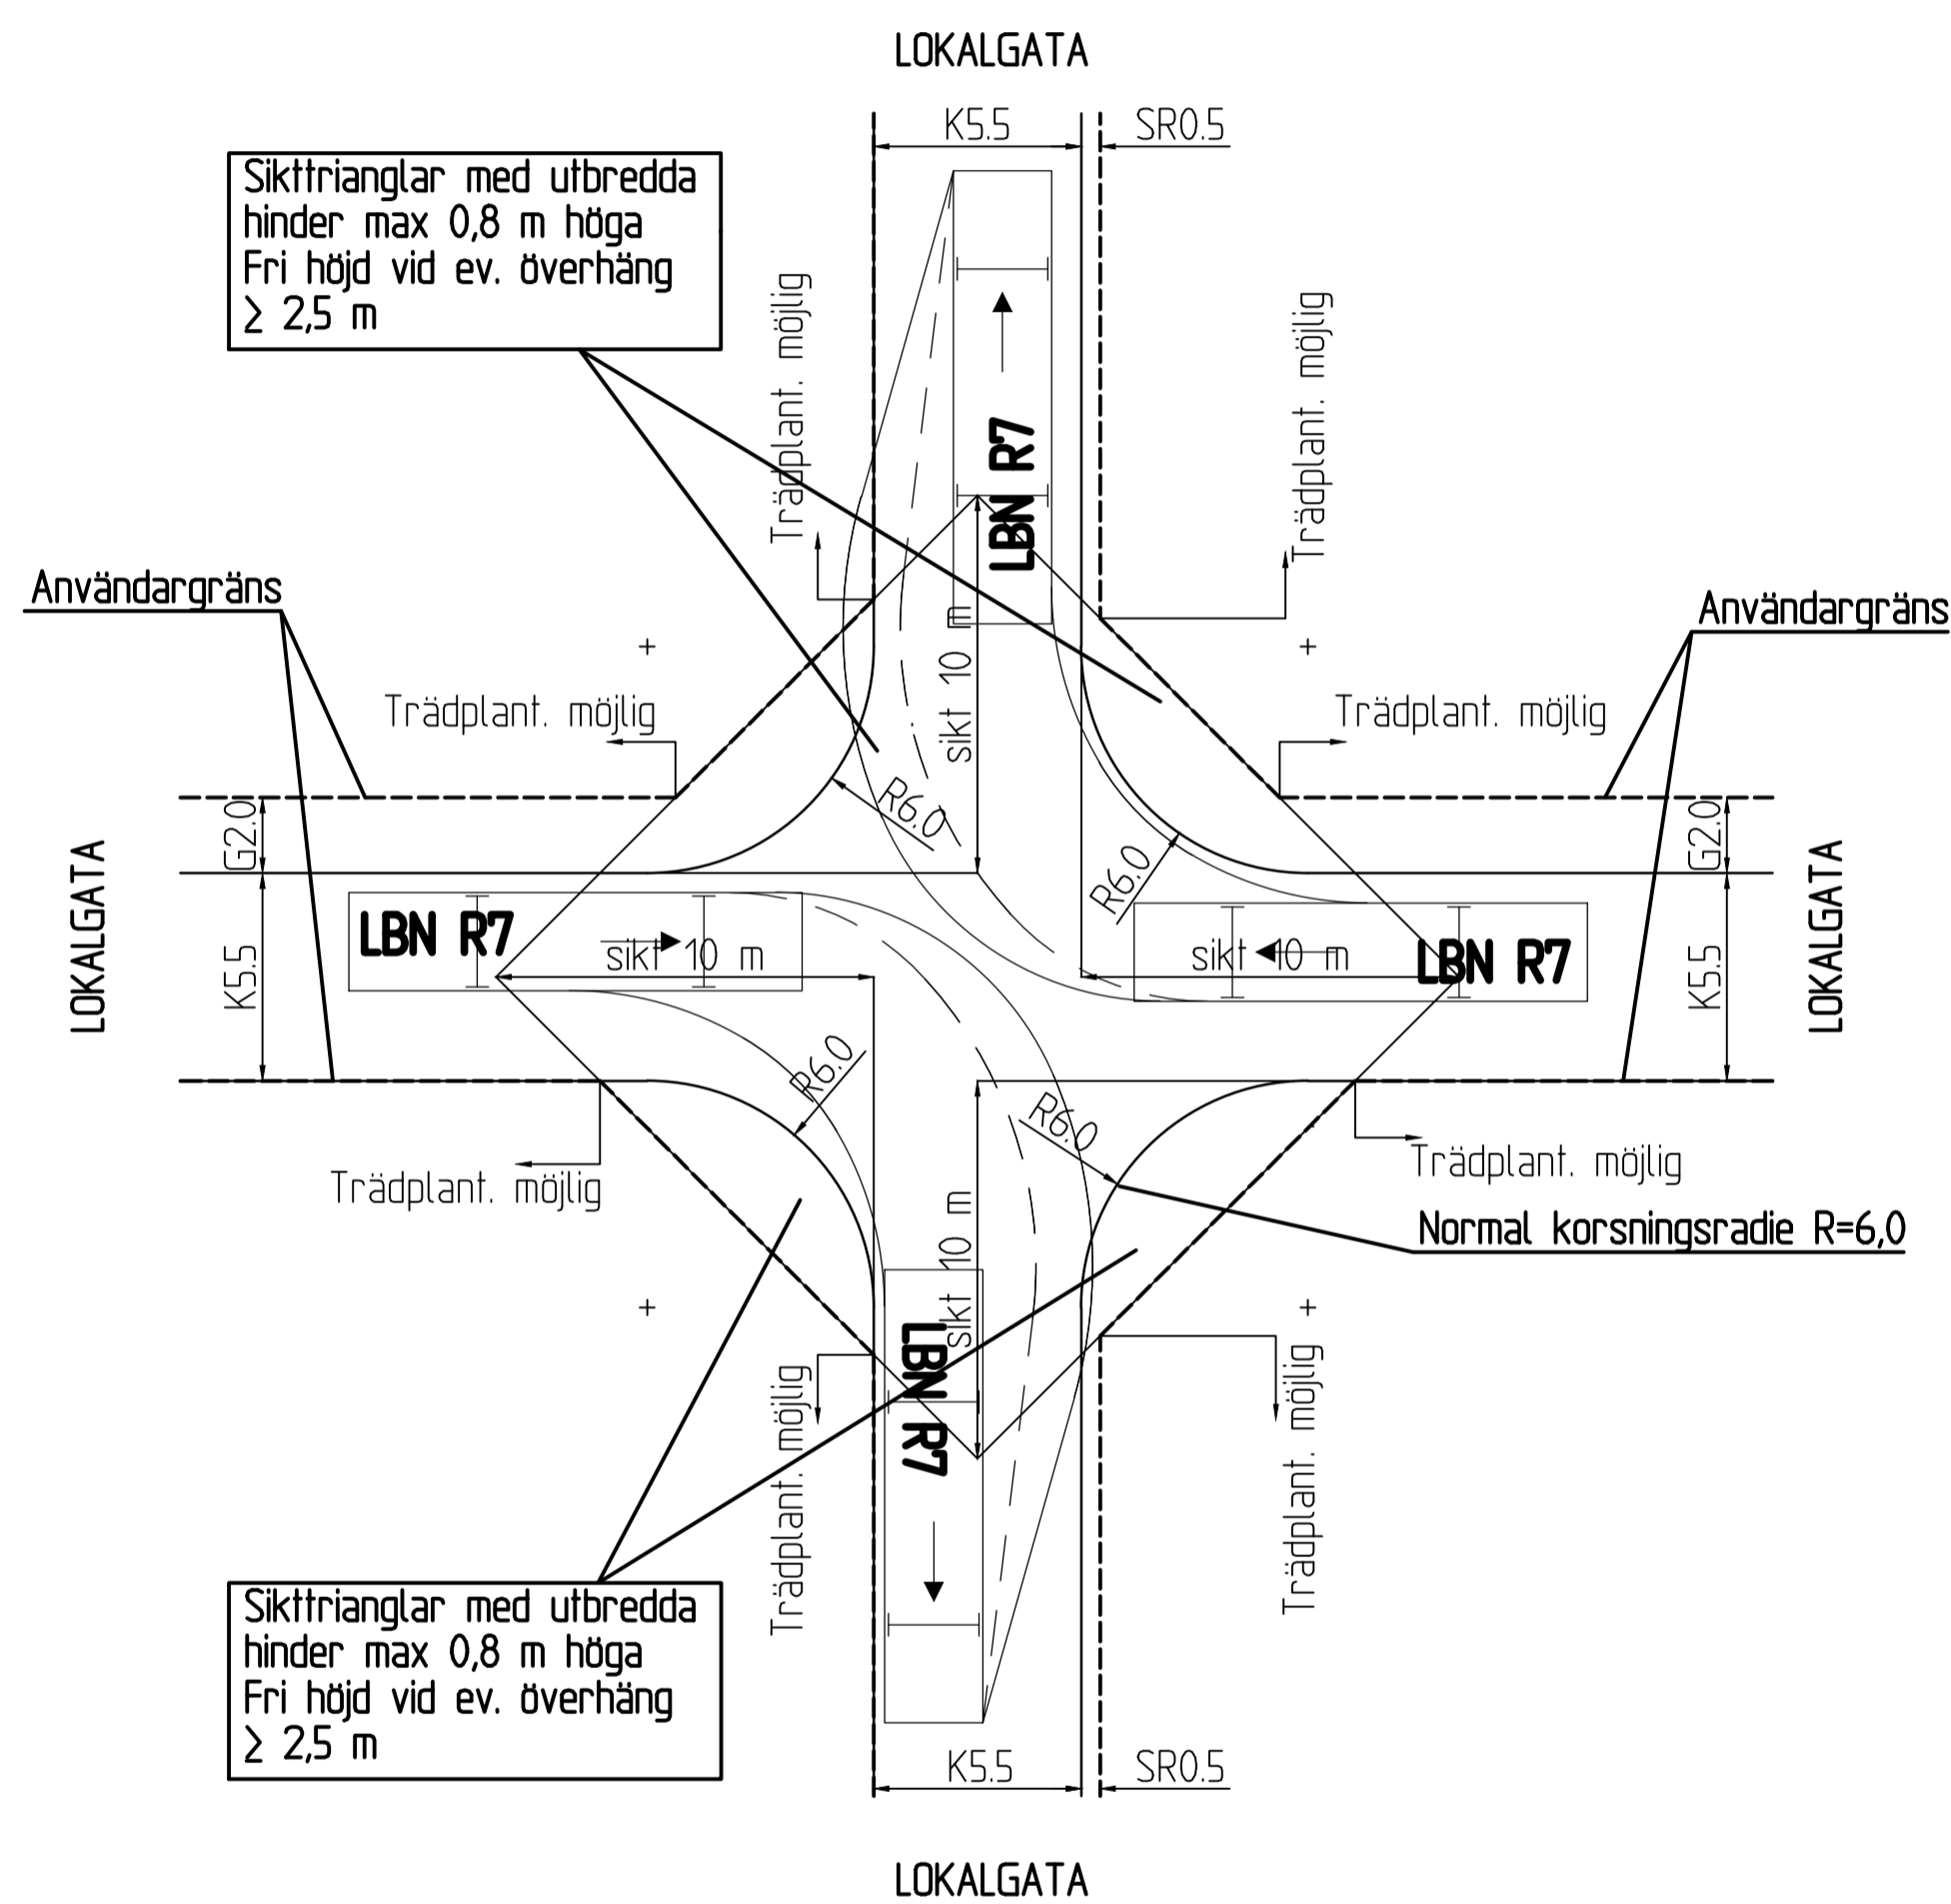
LOKALGATA

K5.5

SR0.5

Sikttrianglar med utbredda hinder max 0,8 m höga Fri höjd vid ev. överhäng ≥ 2,5 m

Trädplant. möjlig

LBN R7

Trädplant. möjlig

Användargräns

Användargräns

sikt 10 m

Trädplant. möjlig

Trädplant. möjlig

R6.0

R6.0

G2.0

G2.0

LOKALGATA

LOKALGATA

LBN R7

sikt 10 m

sikt 10 m

LBN R7

K5.5

K5.5

R6.0

R6.0

Trädplant. möjlig

Trädplant. möjlig

Normal korsningsradie R=6,0

sikt 10 m

LBN R7

Trädplant. möjlig

Trädplant. möjlig

Sikttrianglar med utbredda hinder max 0,8 m höga Fri höjd vid ev. överhäng ≥ 2,5 m

K5.5

SR0.5

LOKALGATA